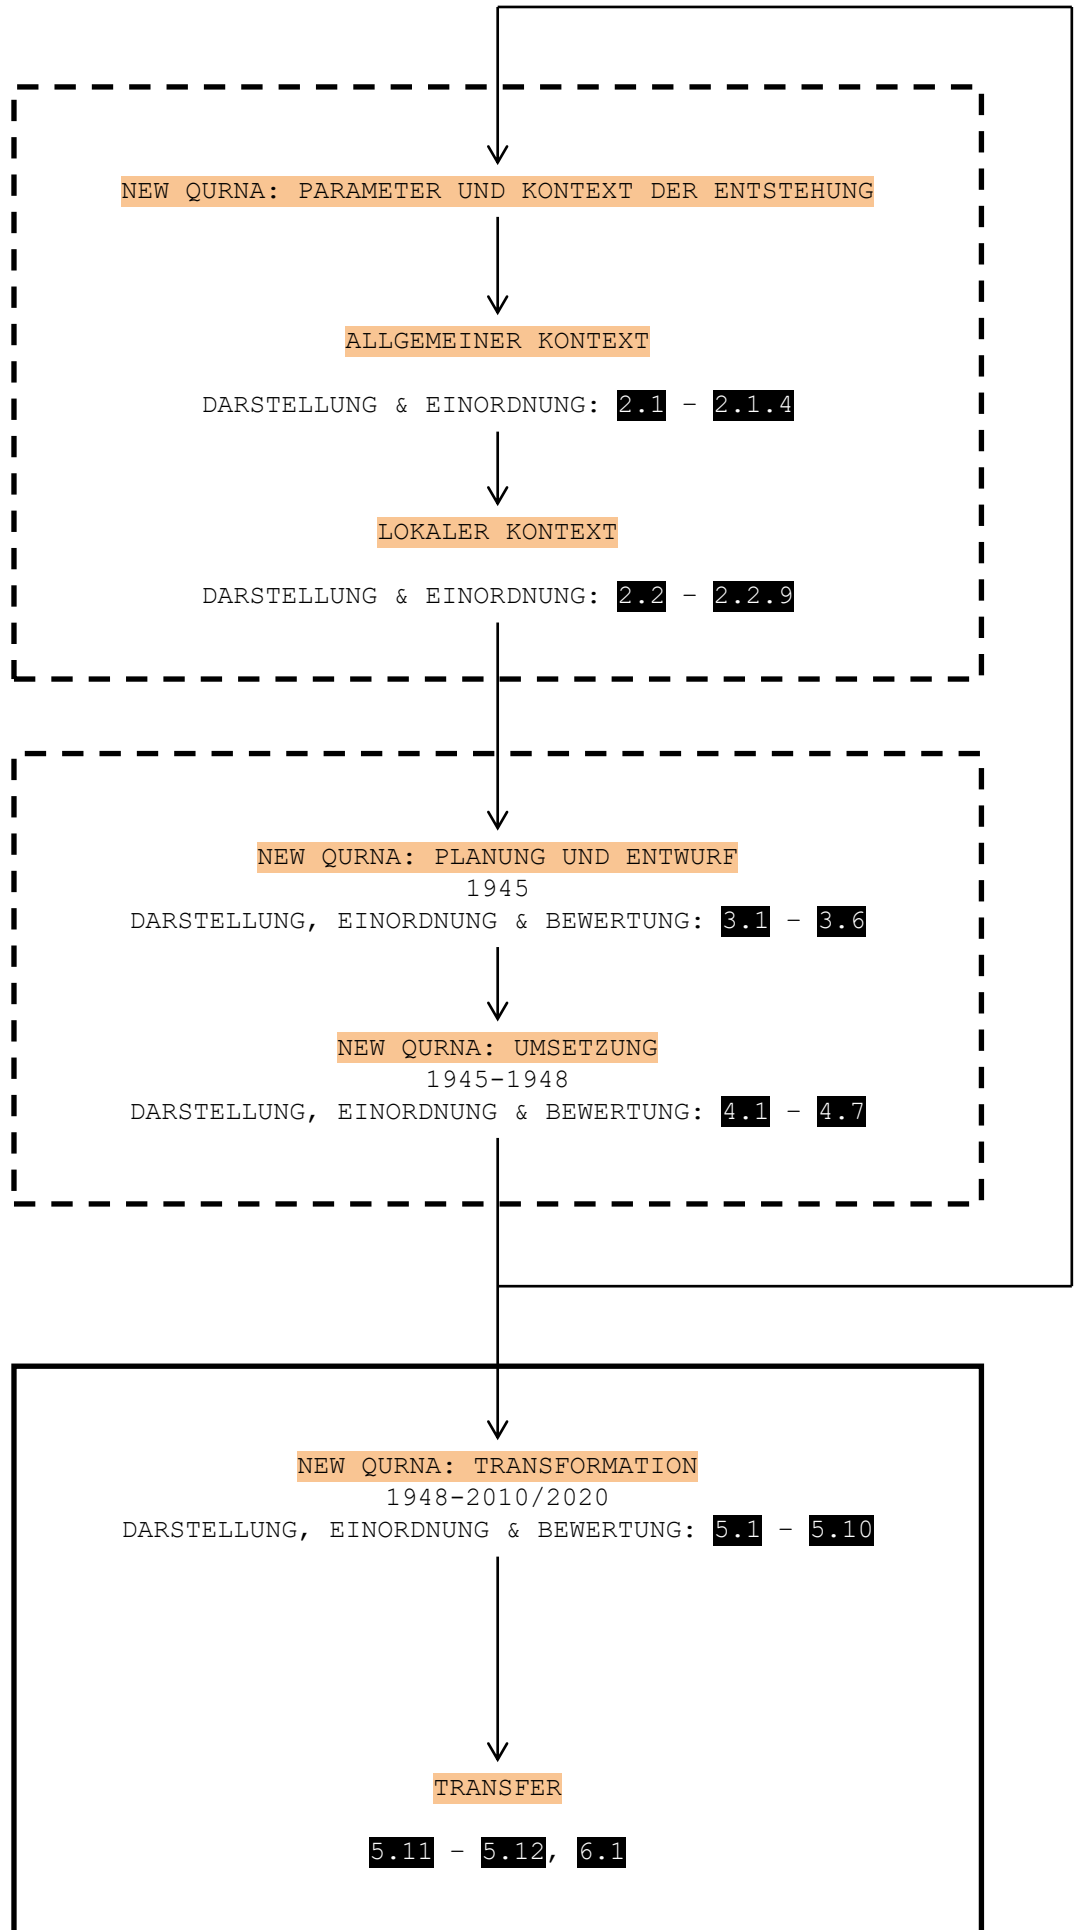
NEW QURNA: PARAMETER UND KONTEXT DER ENTSTEHUNG

ALLGEMEINER KONTEXT

DARSTELLUNG & EINORDNUNG: 2.1 - 2.1.4

LOKALER KONTEXT

DARSTELLUNG & EINORDNUNG: 2.2 - 2.2.9

NEW QURNA: PLANUNG UND ENTWURF
1945
DARSTELLUNG, EINORDNUNG & BEWERTUNG: 3.1 - 3.6

NEW QURNA: UMSETZUNG
1945-1948
DARSTELLUNG, EINORDNUNG & BEWERTUNG: 4.1 - 4.7

NEW QURNA: TRANSFORMATION
1948-2010/2020
DARSTELLUNG, EINORDNUNG & BEWERTUNG: 5.1 - 5.10

TRANSFER

5.11 - 5.12, 6.1